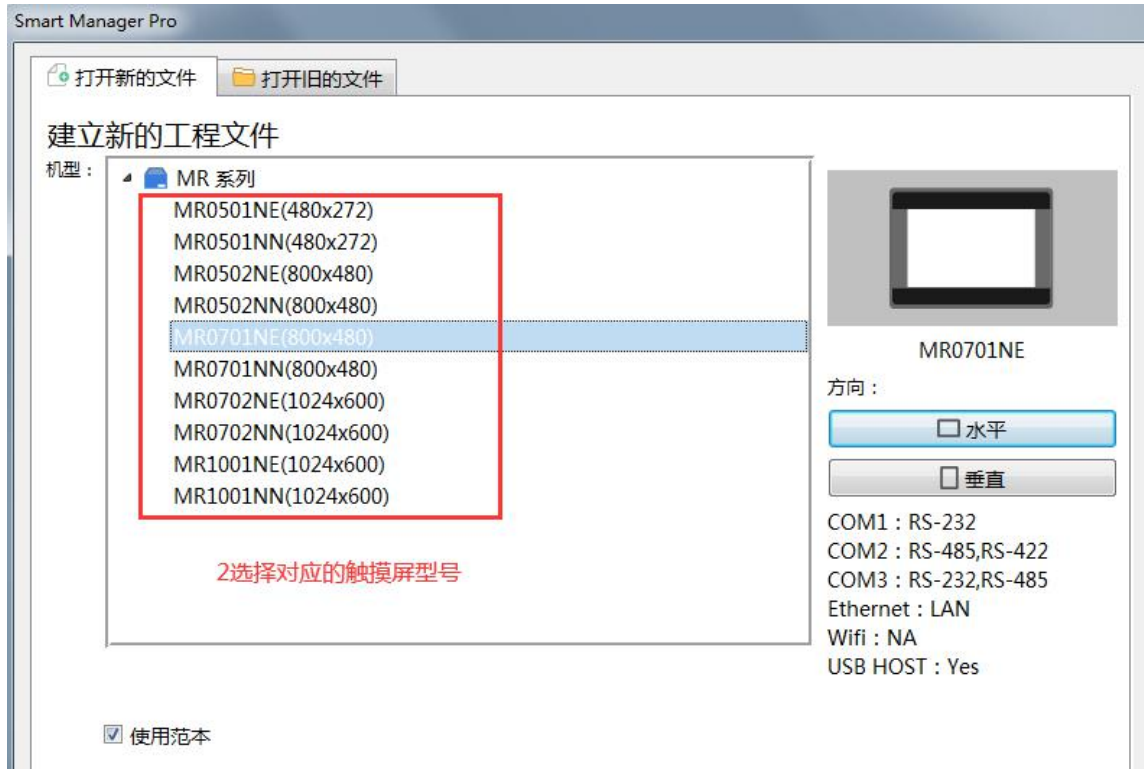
Smart Manager Pro

打开新的文件
打开旧的文件

建立新的工程文件

机型：

MR 系列
MR0501NE(480x272)
MR0501NN(480x272)
MR0502NE(800x480)
MR0502NN(800x480)
MR0701NE(800x480)
MR0701NN(800x480)
MR0702NE(1024x600)
MR0702NN(1024x600)
MR1001NE(1024x600)
MR1001NN(1024x600)

2选择对应的触摸屏型号

MR0701NE

方向：

水平

垂直

COM1 : RS-232
COM2 : RS-485,RS-422
COM3 : RS-232,RS-485
Ethernet : LAN
Wifi : NA
USB HOST : Yes

使用范本